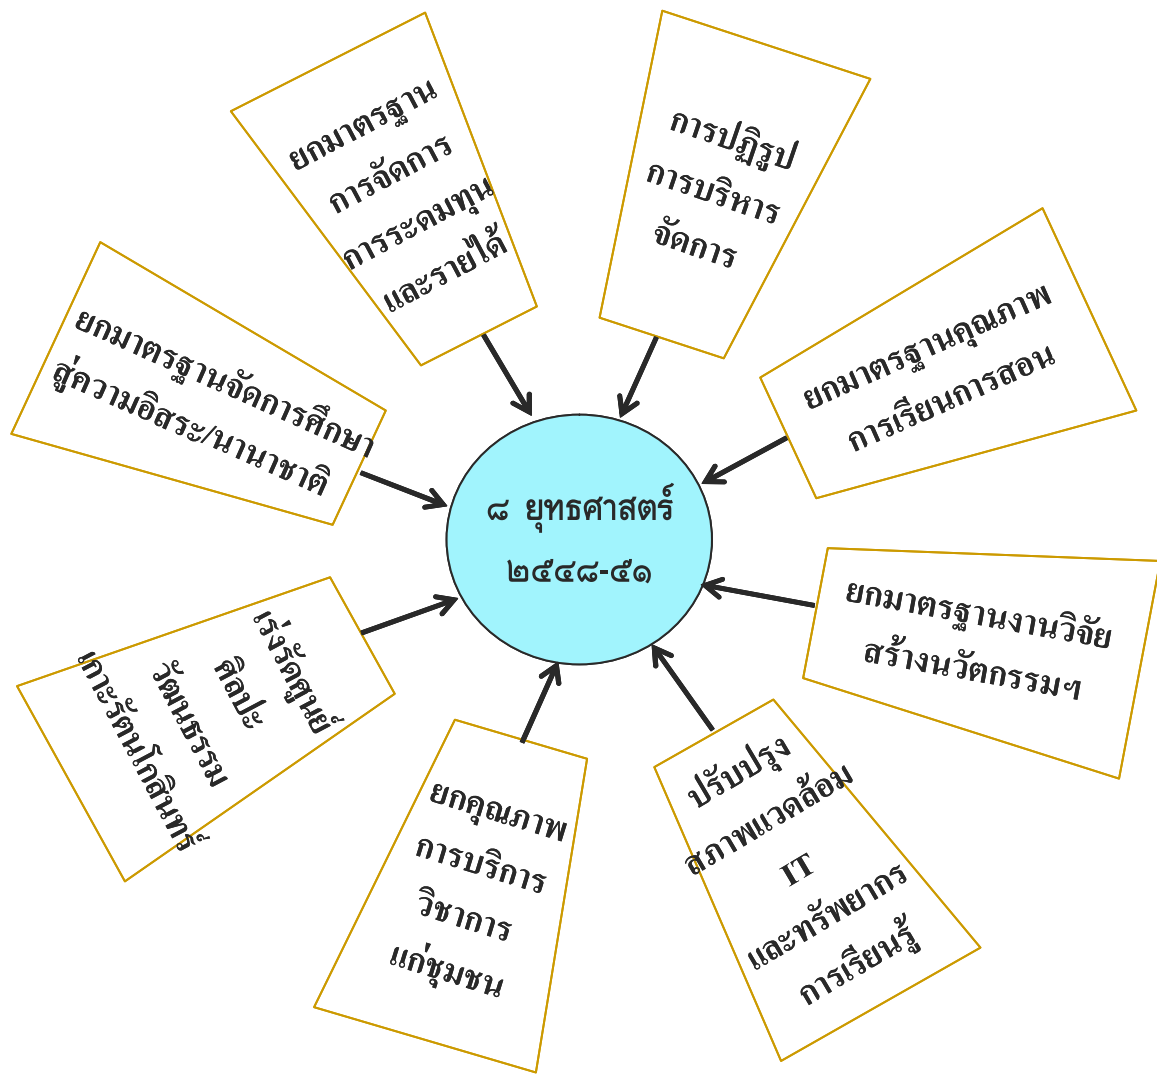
๘ ยุทธศาสตร์
๒๕๔๘-๕๑

ยกมาตรฐาน
การจัดการ
การระดมทุน
และรายได้

การปฏิรูป
การบริหาร
จัดการ

ยกมาตรฐานคุณภาพ
การเรียนการสอน

ยกมาตรฐานงานวิจัย
สร้างนวัตกรรมฯ

ปรับปรุง
สภาพแวดล้อม
IT
และทรัพยากร
การเรียนรู้

ยกคุณภาพ
การบริการ
วิชาการ
แก่ชุมชน

เร่งรัดศูนย์
ศิลปะ
วัฒนธรรม
เกาะรัตนโกสินทร์

ยกมาตรฐานจัดการศึกษา
สู่ความอิสระ/นานาชาติ